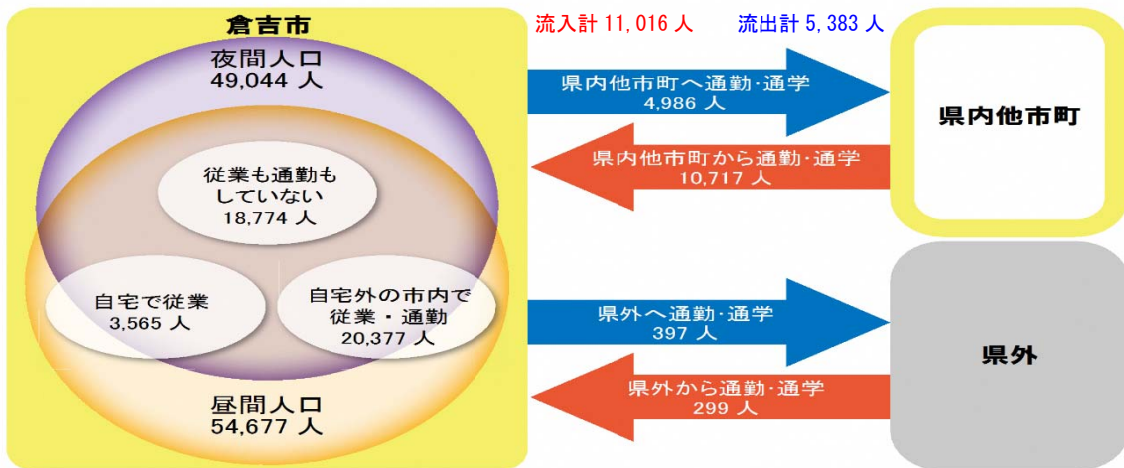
倉吉市

夜間人口
49,044 人

従業も通勤もしていない
18,774 人

自宅で従業
3,565 人

自宅外の市内で従業・通勤
20,377 人

昼間人口
54,677 人

流入計 11,016 人

流出計 5,383 人

県内他市町へ通勤·通学
4,986 人

県内他市町から通勤·通学
10,717 人

県内他市町

県外へ通勤·通学
397 人

県外から通勤·通学
299 人

県外